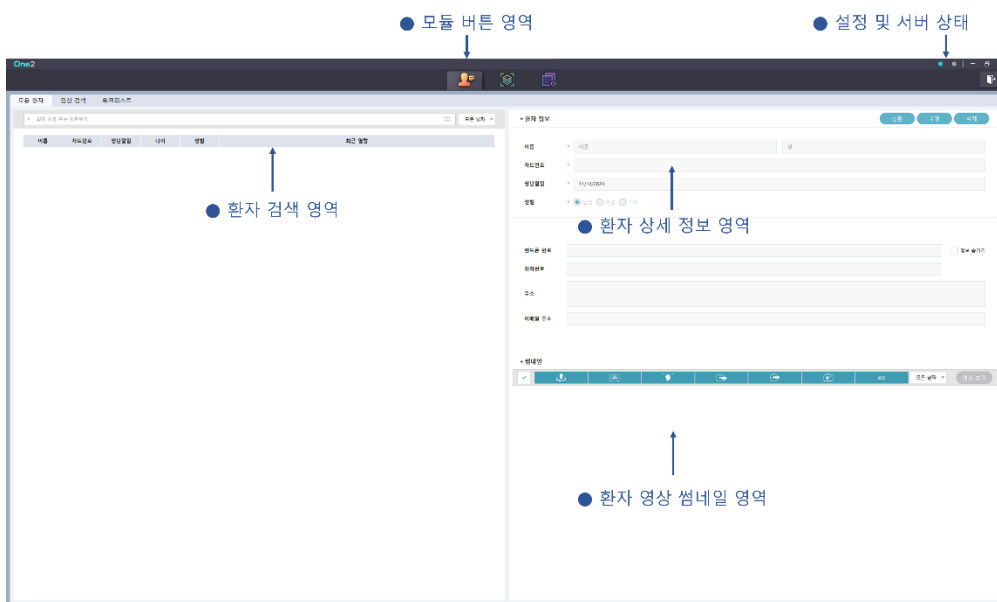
● 모듈 버튼 영역

● 설정 및 서버 상태

One2

모든 환자 영상 검색 워크리스트

모든 날짜

| 이름 | 차트번호 | 생년월일 | 나이 | 성별 | 최근 촬영 |
|---|---|---|---|---|---|

● 환자 검색 영역

환자 정보

신환 수정 삭제

이름 이름 성

차트번호

생년월일 11/14/2024

성별 남성 여성 기타

● 환자 상세 정보 영역

핸드폰 번호 정보 숨기기

전화번호

주소

이메일 주소

썸네일

모든 날짜 영상 보기

● 환자 영상 썸네일 영역